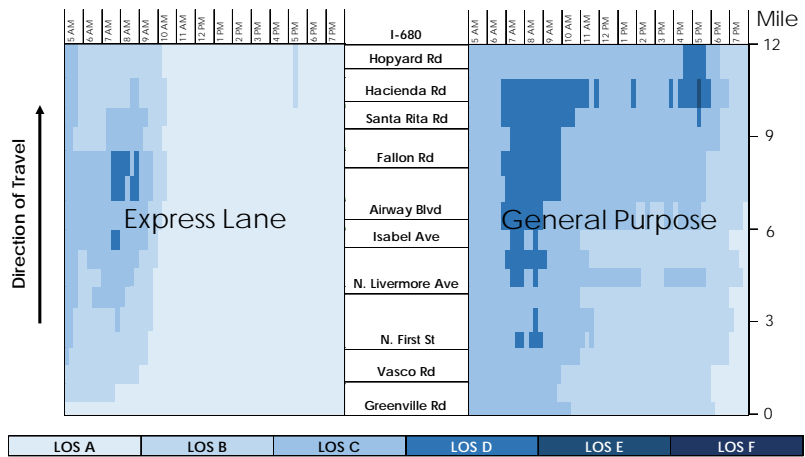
5 AM 6 AM 7 AM 8 AM 9 AM 10 AM 11 AM 12 PM 1 PM 2 PM 3 PM 4 PM 5 PM 6 PM 7 PM

I-680

5 AM 6 AM 7 AM 8 AM 9 AM 10 AM 11 AM 12 PM 1 PM 2 PM 3 PM 4 PM 5 PM 6 PM 7 PM

Mile

Direction of Travel

Express Lane

Hopyard Rd
Hacienda Rd
Santa Rita Rd
Fallon Rd
Airway Blvd
Isabel Ave
N. Livermore Ave
N. First St
Vasco Rd
Greenville Rd

General Purpose

12
9
6
3
0

| LOS A | LOS B | LOS C | LOS D | LOS E | LOS F |
|---|---|---|---|---|---|